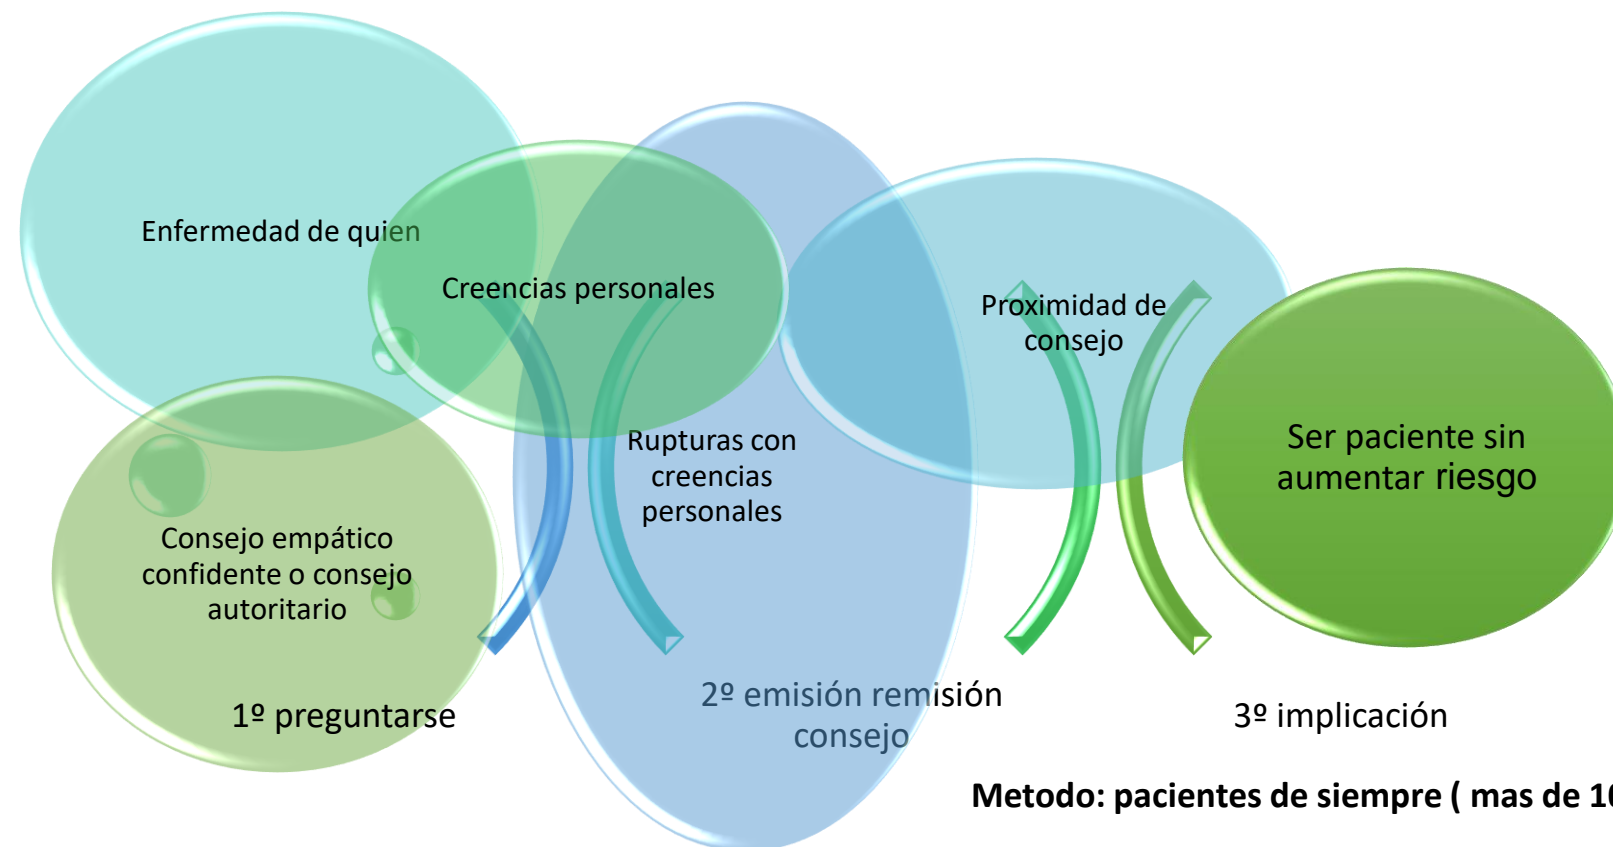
Enfermedad de quien

Creencias personales

Consejo empático confidente o consejo autoritario

1º preguntarse

Rupturas con creencias personales

2º emisión remisión consejo

Proximidad de consejo

Ser paciente sin aumentar riesgo

3º implicación

Metodo: pacientes de siempre ( mas de 1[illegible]